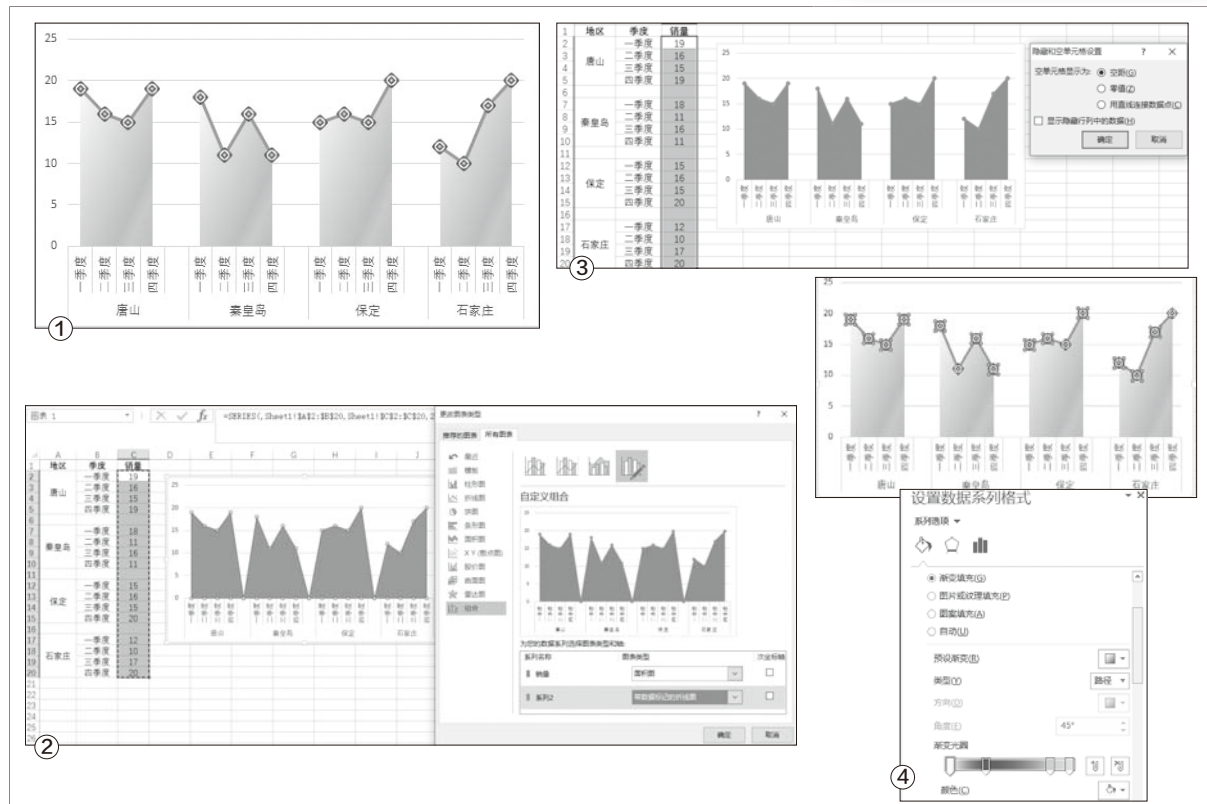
25
20
15
10
5
0
一季度 二季度 三季度 四季度 一季度 二季度 三季度 四季度 一季度 二季度 三季度 四季度 一季度 二季度 三季度 四季度
唐山 秦皇岛 保定 石家庄
①

| | 地区 | 季度 | 销量 |
|---|---|---|---|
| 1 | 地区 | 季度 | 销量 |
| 2 | 唐山 | 一季度 | 19 |
| 3 | | 二季度 | 16 |
| 4 | | 三季度 | 15 |
| 5 | | 四季度 | 19 |
| 6 | | | |
| 7 | 秦皇岛 | 一季度 | 18 |
| 8 | | 二季度 | 11 |
| 9 | | 三季度 | 16 |
| 10 | | 四季度 | 11 |
| 11 | | | |
| 12 | 保定 | 一季度 | 15 |
| 13 | | 二季度 | 16 |
| 14 | | 三季度 | 15 |
| 15 | | 四季度 | 20 |
| 16 | | | |
| 17 | 石家庄 | 一季度 | 12 |
| 18 | | 二季度 | 10 |
| 19 | | 三季度 | 17 |
| 20 | | 四季度 | 20 |

25 20 15 10 5 0
唐山 秦皇岛 保定 石家庄
隐藏和空单元格设置 ? ×
空单元格显示为: 空距(G) 零值(Z) 用直线连接数据点(C)
显示隐藏行列中的数据(H)
确定 取消
③

25 20 15 10 5 0
唐山 秦皇岛 保定 石家庄

图表 1 =SERIES(,Sheet1!$A$2:$B$20,Sheet1!$C$2:$C$20,1)
A B C D E F G H I J
地区 季度 销量
唐山 一季度 19 二季度 16 三季度 15 四季度 19
秦皇岛 一季度 18 二季度 11 三季度 16 四季度 11
保定 一季度 15 二季度 16 三季度 15 四季度 20
石家庄 一季度 12 二季度 10 三季度 17 四季度 20
唐山 秦皇岛 保定 石家庄
更改图表类型 ? ×
推荐的图表 所有图表
最近 模板 柱形图 折线图 饼图 条形图 面积图 X Y (散点图) 股价图 曲面图 雷达图 组合
自定义组合
为您的数据系列选择图表类型和轴:
系列名称 图表类型 次坐标轴
销量 面积图
系列2 带数据标记的折线图
确定 取消
②

设置数据系列格式
系列选项
渐变填充(G)
图片或纹理填充(P)
图案填充(A)
自动(U)
预设渐变(R)
类型(Y) 路径
方向(D)
角度(E) 45°
渐变光圈
颜色(C)
④